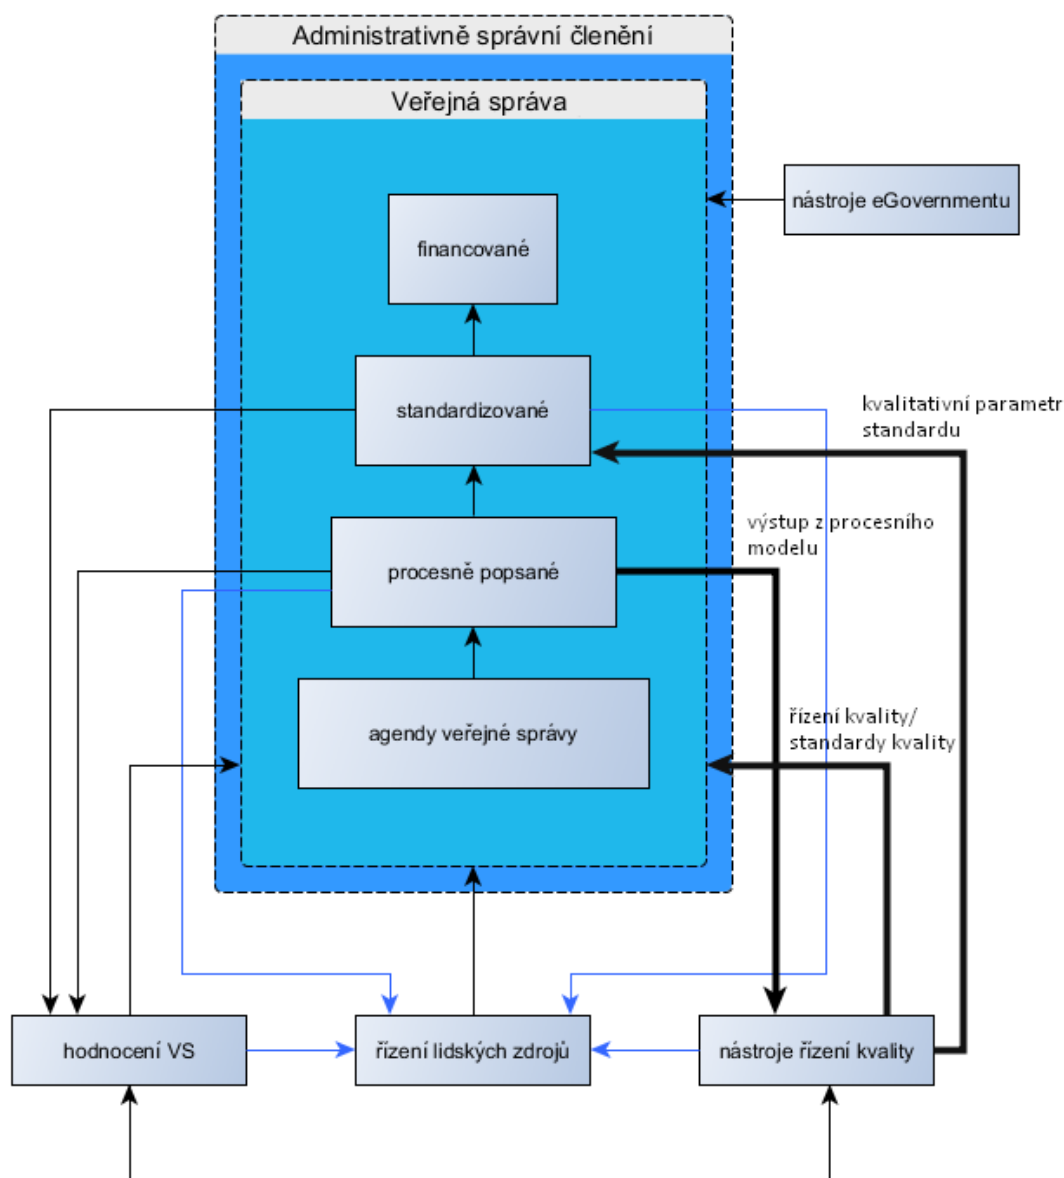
Administrativně správní členění

Veřejná správa

nástroje eGovernmentu

financované

standardizované

kvalitativní parametr standardu

výstup z procesního modelu

procesně popsané

řízení kvality/ standardy kvality

agendy veřejné správy

hodnocení VS

řízení lidských zdrojů

nástroje řízení kvality